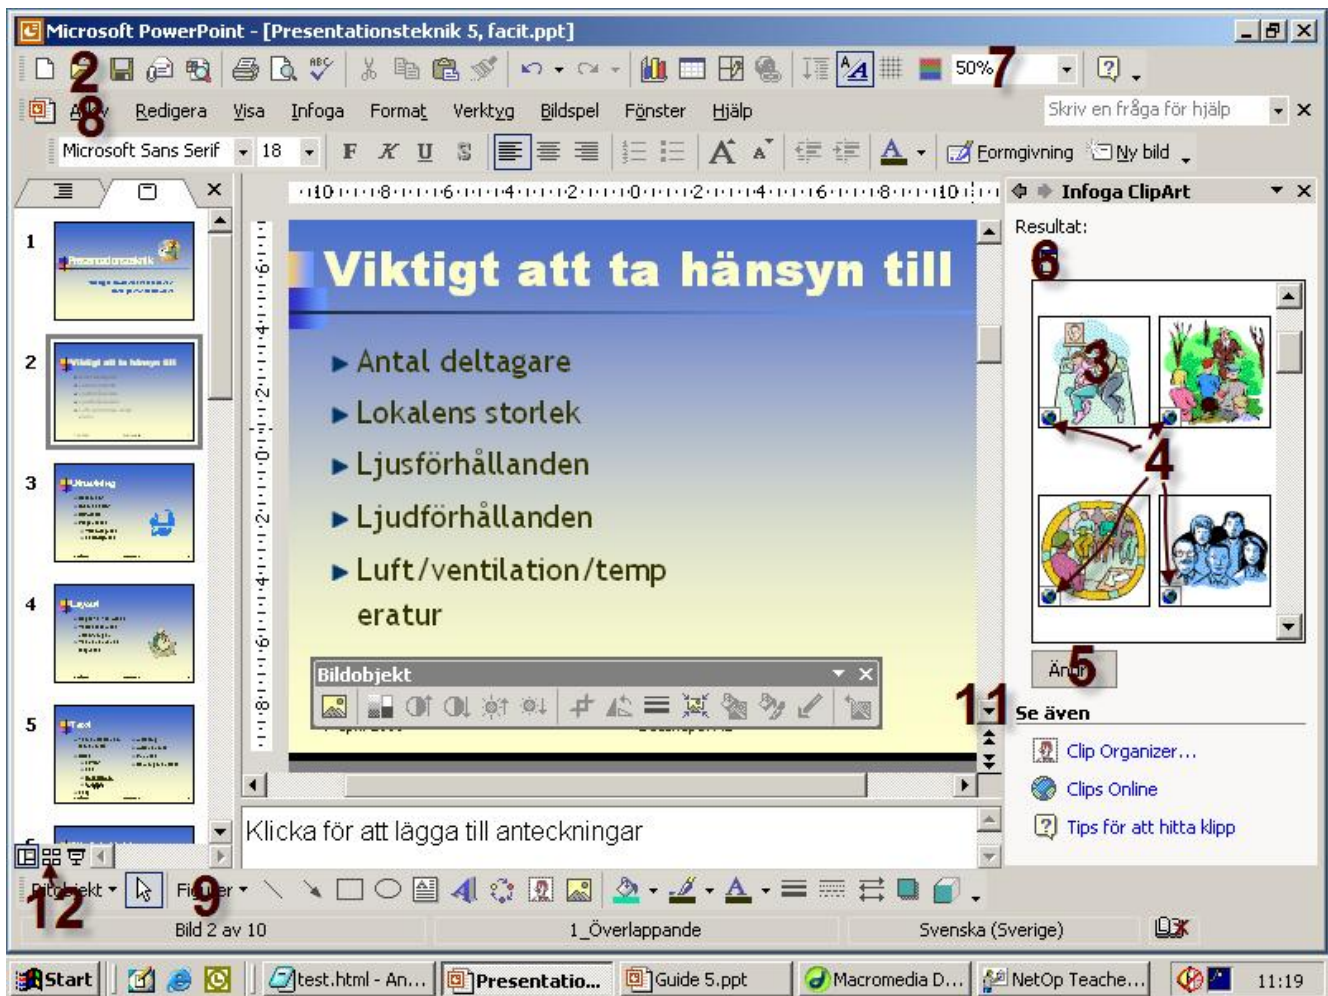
Microsoft PowerPoint - [Presentationsteknik 5, facit.ppt]

2 7 50%

Arkiv Redigera Visa Infoga Format Verktyg Bildspel Fönster Hjälp

8

Skriv en fråga för hjälp

Microsoft Sans Serif 18 F K U S

Formgivning Ny bild

10 8 6 4 2 0 2 4 6 8 10

Infoga ClipArt

Resultat:

6

1

2

3

4

5

Viktigt att ta hänsyn till

Antal deltagare

Lokalens storlek

Ljusförhållanden

Ljudförhållanden

Luft/ventilation/temperatur

3

4

Bildobjekt

5

Ändra

11

Se även

Clip Organizer…

Clips Online

Tips för att hitta klipp

Klicka för att lägga till anteckningar

Ritobjekt Figurer

9

12

Bild 2 av 10 1_Överlappande Svenska (Sverige)

Start test.html - An… Presentatio… Guide 5.ppt Macromedia D… NetOp Teache… 11:19